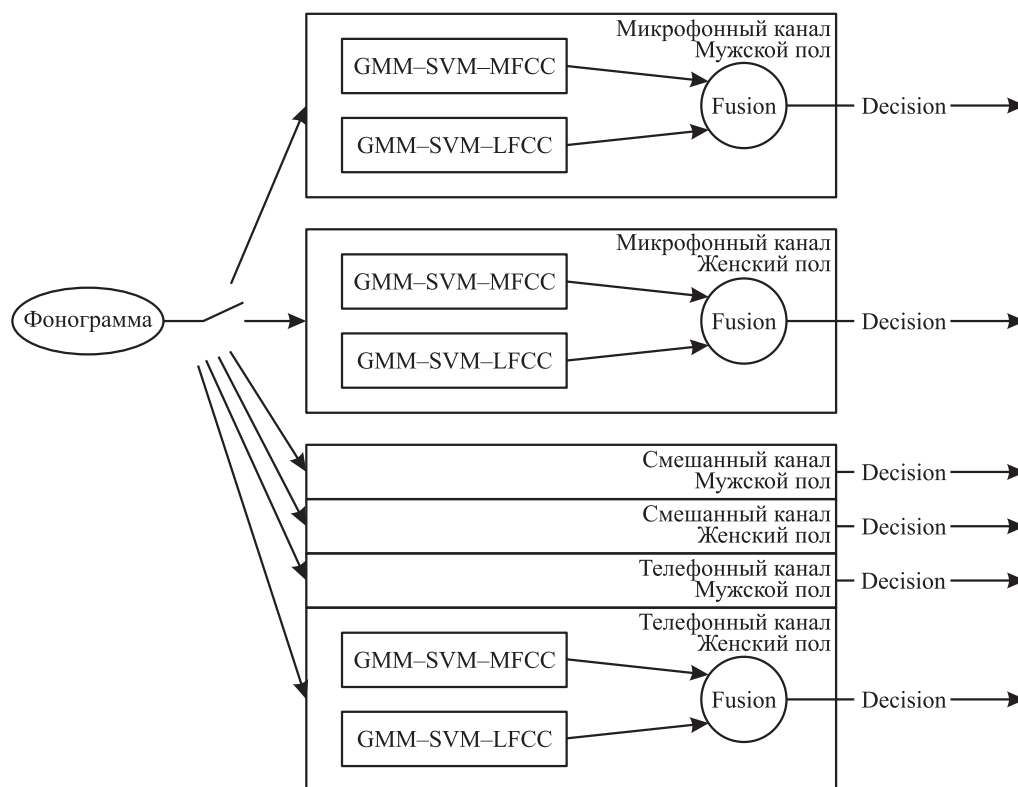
Микрофонный канал
Мужской пол

GMM–SVM–MFCC

GMM–SVM–LFCC

Fusion

Decision

Микрофонный канал
Женский пол

Фонограмма

GMM–SVM–MFCC

GMM–SVM–LFCC

Fusion

Decision

Смешанный канал
Мужской пол

Decision

Смешанный канал
Женский пол

Decision

Телефонный канал
Мужской пол

Decision

Телефонный канал
Женский пол

GMM–SVM–MFCC

GMM–SVM–LFCC

Fusion

Decision